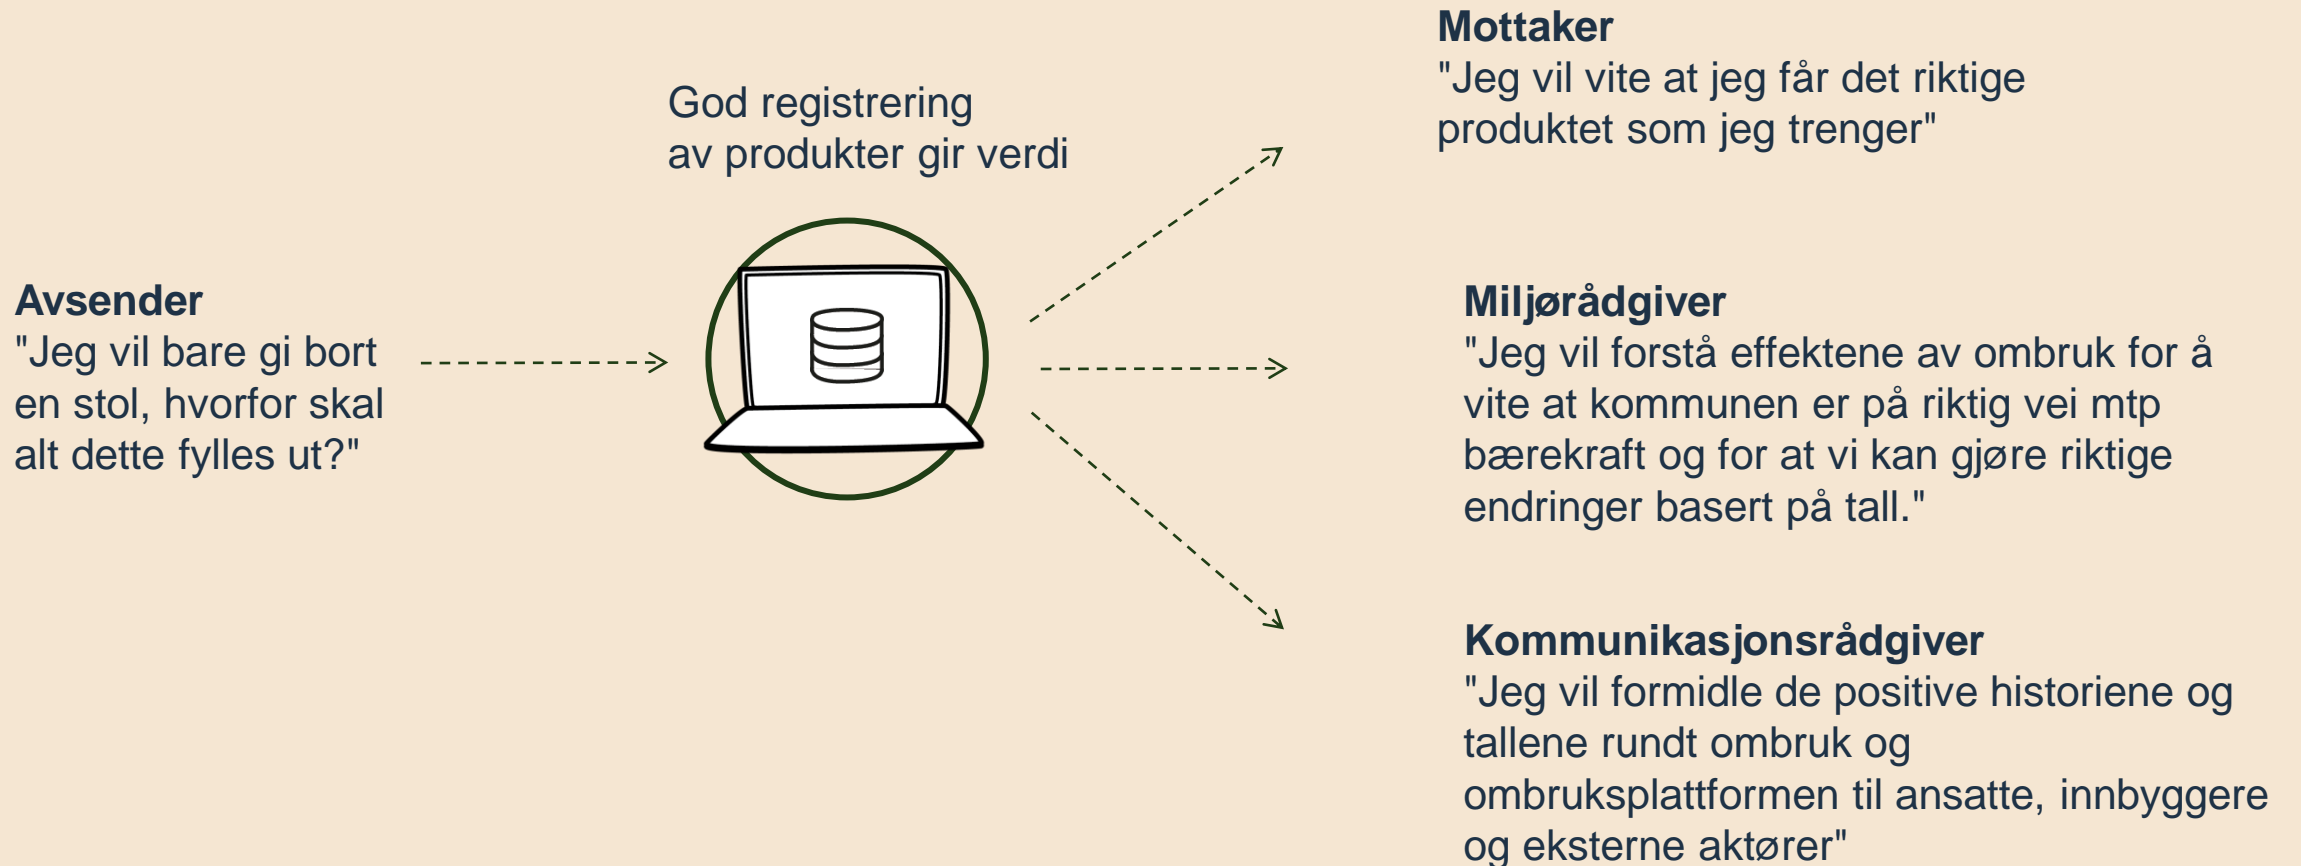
Mottaker
"Jeg vil vite at jeg får det riktige produktet som jeg trenger"

God registrering av produkter gir verdi

Avsender
"Jeg vil bare gi bort en stol, hvorfor skal alt dette fylles ut?"

Miljørådgiver
"Jeg vil forstå effektene av ombruk for å vite at kommunen er på riktig vei mtp bærekraft og for at vi kan gjøre riktige endringer basert på tall."

Kommunikasjonsrådgiver
"Jeg vil formidle de positive historiene og tallene rundt ombruk og ombruksplattformen til ansatte, innbyggere og eksterne aktører"